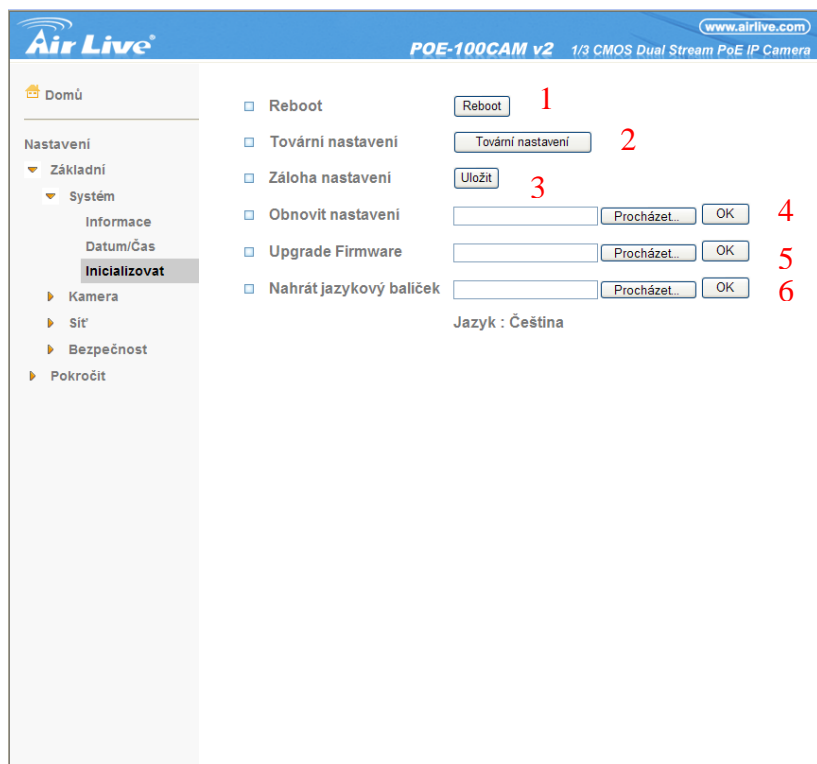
Air Live
www.airlive.com
POE-100CAM v2 1/3 CMOS Dual Stream PoE IP Camera

Domů

Nastavení
Základní
Systém
Informace
Datum/Čas
Inicializovat
Kamera
Síť
Bezpečnost
Pokročit

Reboot Reboot 1
Tovární nastavení Tovární nastavení 2
Záloha nastavení Uložit 3
Obnovit nastavení Procházet... OK 4
Upgrade Firmware Procházet... OK 5
Nahrát jazykový balíček Procházet... OK 6
Jazyk : Čeština